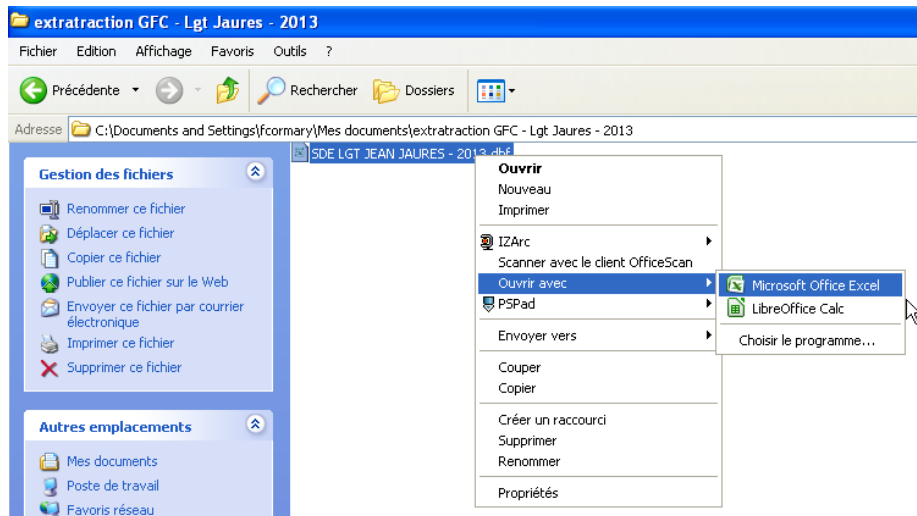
extratraction GFC - Lgt Jaures - 2013

Fichier Edition Affichage Favoris Outils ?

Précédente Rechercher Dossiers

Adresse C:\Documents and Settings\fcormary\Mes documents\extratraction GFC - Lgt Jaures - 2013

Gestion des fichiers

Renommer ce fichier
Déplacer ce fichier
Copier ce fichier
Publier ce fichier sur le Web
Envoyer ce fichier par courrier électronique
Imprimer ce fichier
Supprimer ce fichier

Autres emplacements

Mes documents
Poste de travail
Favoris réseau

SDE LGT JEAN JAURES - 2013.dbf

Ouvrir
Nouveau
Imprimer
IZArc
Scanner avec le client OfficeScan
Ouvrir avec
PSPad
Envoyer vers
Couper
Copier
Créer un raccourci
Supprimer
Renommer
Propriétés

Microsoft Office Excel
LibreOffice Calc
Choisir le programme...